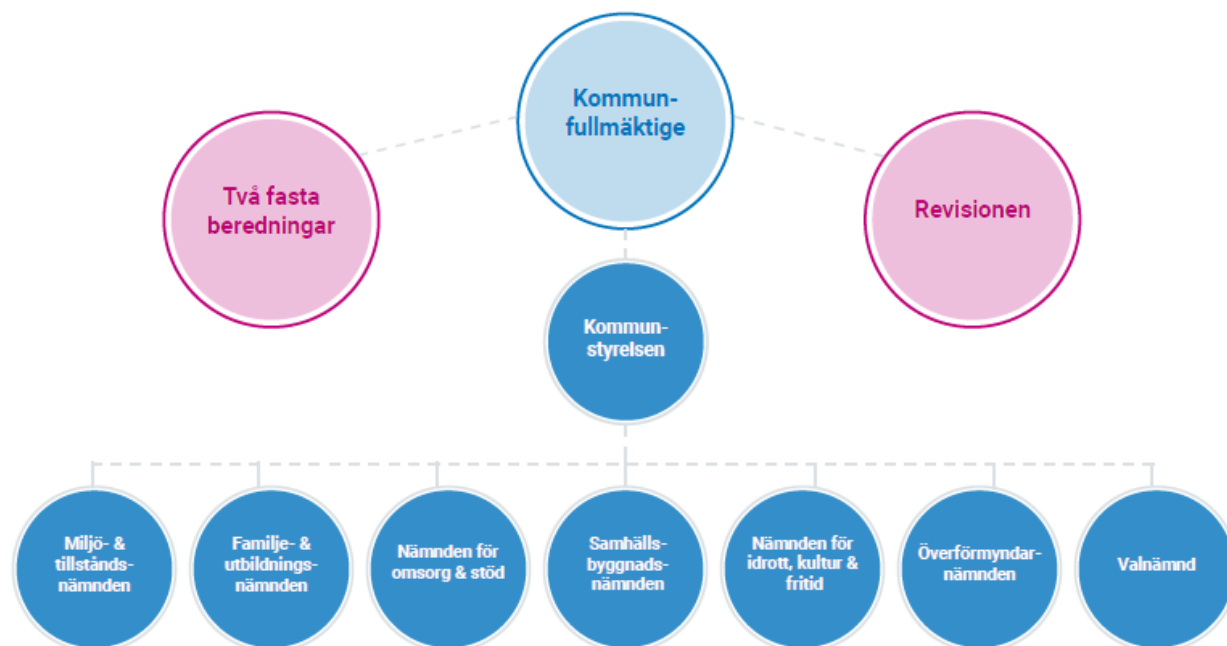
Kommunfullmäktige

Två fasta beredningar

Revisionen

Kommunstyrelsen

Miljö- & tillståndsnämnden

Familje- & utbildningsnämnden

Nämnden för omsorg & stöd

Samhällsbyggnadsnämnden

Nämnden för idrott, kultur & fritid

Överförmyndarnämnden

Valnämnd